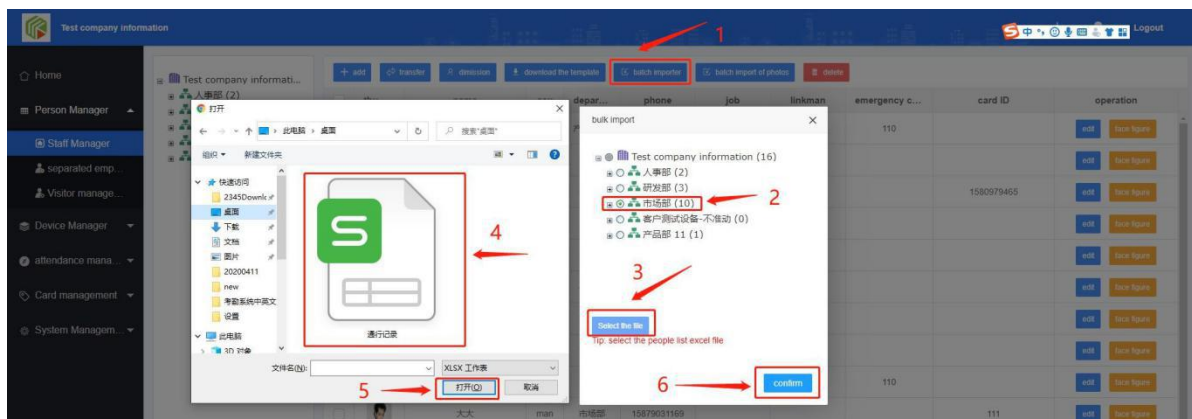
Test company information

Logout

Home

Person Manager

Staff Manager

separaled emp...

Visitor manage...

Device Manager

attendance mana...

Card management

System Managem...

Test company informati...

人事部 (2)

+ add

transfer

dimission

download the template

batch importer

batch import of photos

delete

depar...

phone

job

linkman

emergency c...

card ID

operation

110

1580979465

110

111

edit

face figure

大大

man

市场部

15879031169

打开

此电脑 › 桌面

搜索"桌面"

组织 ▾

新建文件夹

快速访问

2345Downlo

桌面

下载

文档

图片

20200411

new

考勤系统中英文

设置

此电脑

3D 对象

通行记录

文件名(N):

XLSX 工作表

打开(O)

取消

bulk import

Test company information (16)

人事部 (2)

研发部 (3)

市场部 (10)

客户测试设备-不准动 (0)

产品部 11 (1)

Select the file

Tip: select the people list excel file

confirm

1

2

3

4

5

6